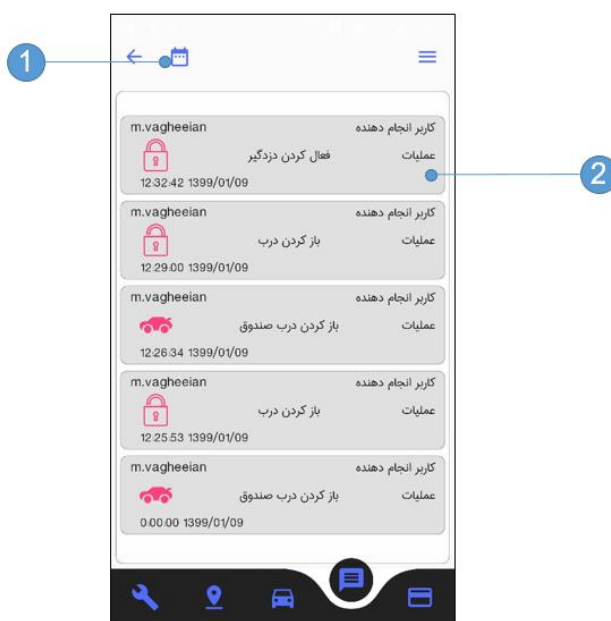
1

2

m.vagheeian کاربر انجام دهنده
عملیات فعال کردن دزدگیر
12:32:42 1399/01/09

m.vagheeian کاربر انجام دهنده
عملیات باز کردن درب
12:29:00 1399/01/09

m.vagheeian کاربر انجام دهنده
عملیات باز کردن درب صندوق
12:26:34 1399/01/09

m.vagheeian کاربر انجام دهنده
عملیات باز کردن درب
12:25:53 1399/01/09

m.vagheeian کاربر انجام دهنده
عملیات باز کردن درب صندوق
0:00:00 1399/01/09